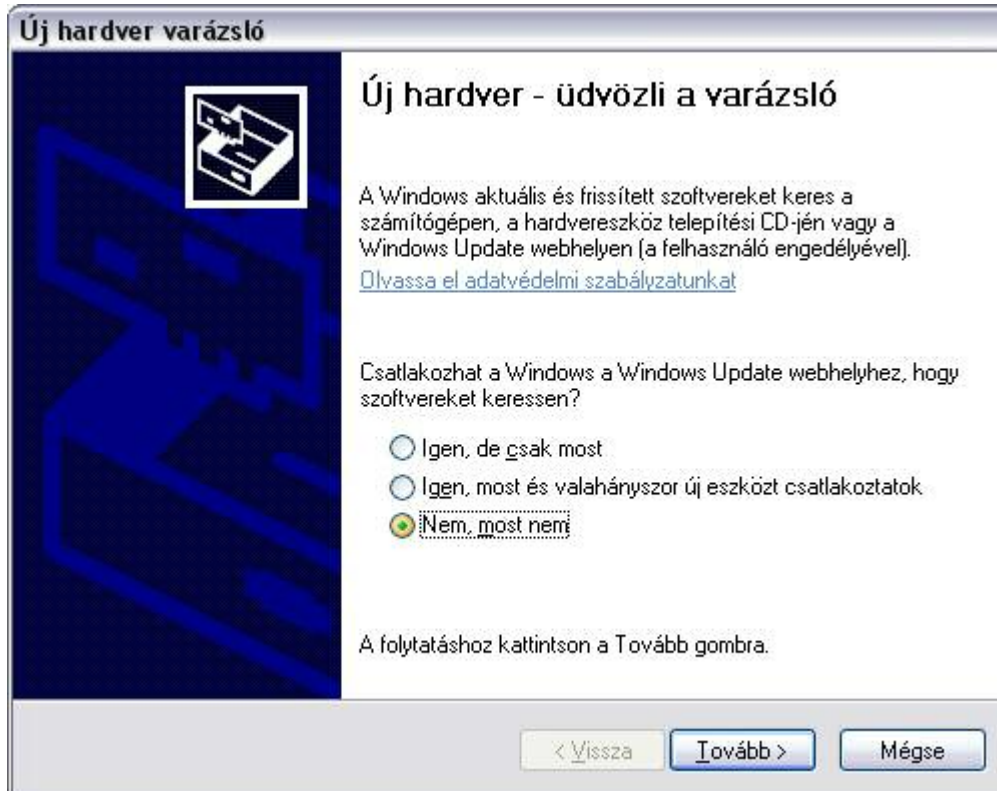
Új hardver varázsló

Új hardver - üdvözli a varázsló

A Windows aktuális és frissített szoftvereket keres a számítógépen, a hardvereszköz telepítési CD-jén vagy a Windows Update webhelyen (a felhasználó engedélyével).

Olvassa el adatvédelmi szabályzatunkat

Csatlakozhat a Windows a Windows Update webhelyhez, hogy szoftvereket keressen?

Igen, de csak most

Igen, most és valahányszor új eszközt csatlakoztatok

Nem, most nem

A folytatáshoz kattintson a Tovább gombra.

< Vissza

Tovább >

Mégse